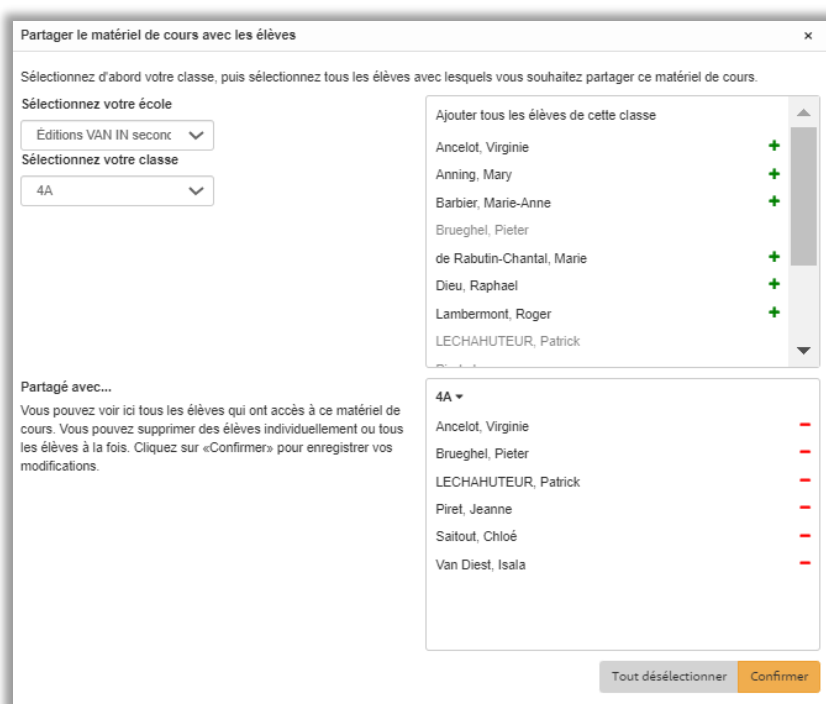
Partager le matériel de cours avec les élèves

×

Sélectionnez d'abord votre classe, puis sélectionnez tous les élèves avec lesquels vous souhaitez partager ce matériel de cours.

Sélectionnez votre école

Éditions VAN IN seconc

Sélectionnez votre classe

4A

Ajouter tous les élèves de cette classe

Ancelot, Virginie +

Anning, Mary +

Barbier, Marie-Anne +

Brueghel, Pieter

de Rabutin-Chantal, Marie +

Dieu, Raphael +

Lambermont, Roger +

LECHAHUTEUR, Patrick

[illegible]

Partagé avec...

Vous pouvez voir ici tous les élèves qui ont accès à ce matériel de cours. Vous pouvez supprimer des élèves individuellement ou tous les élèves à la fois. Cliquez sur «Confirmer» pour enregistrer vos modifications.

4A

Ancelot, Virginie −

Brueghel, Pieter −

LECHAHUTEUR, Patrick −

Piret, Jeanne −

Saitout, Chloé −

Van Diest, Isala −

Tout désélectionner

Confirmer